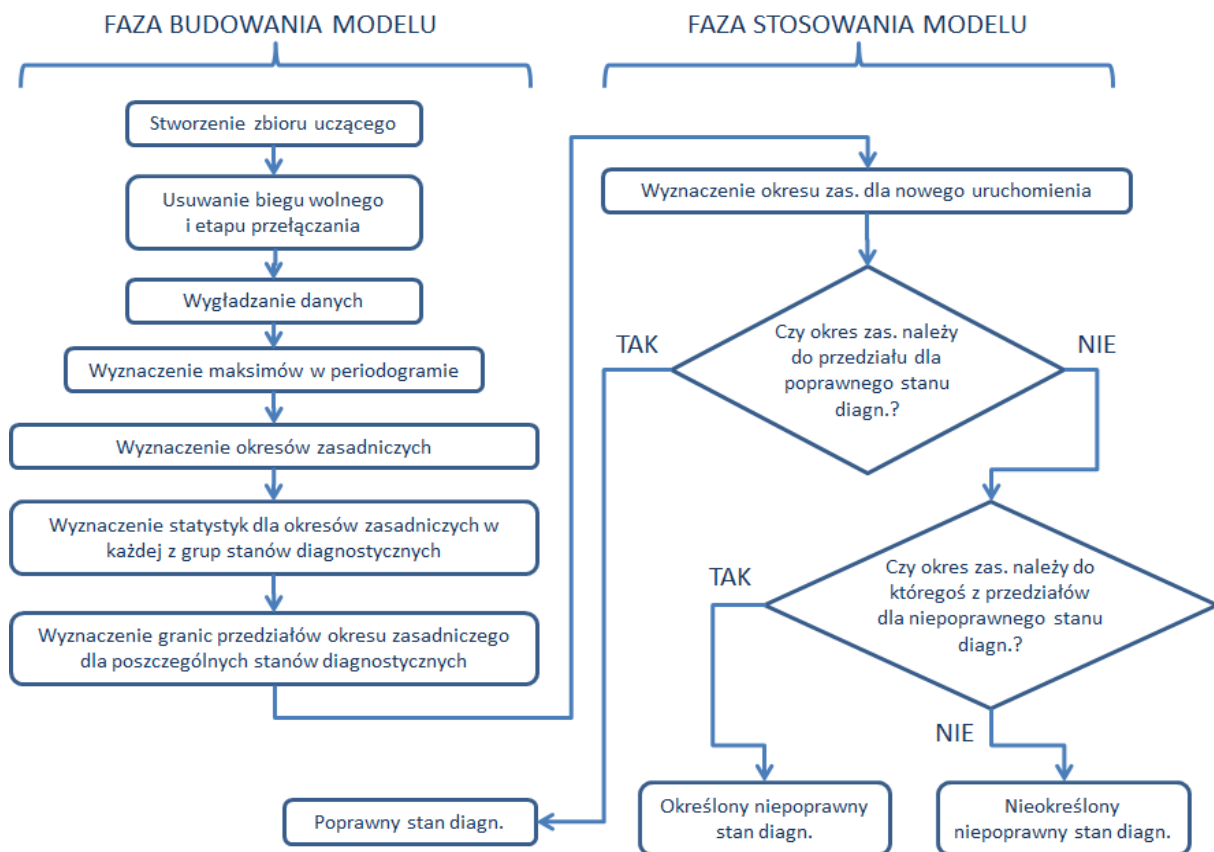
FAZA BUDOWANIA MODELU

FAZA STOSOWANIA MODELU

Stworzenie zbioru uczącego

Usuwanie biegu wolnego i etapu przełączania

Wygładzanie danych

Wyznaczenie maksimów w periodogramie

Wyznaczenie okresów zasadniczych

Wyznaczenie statystyk dla okresów zasadniczych w każdej z grup stanów diagnostycznych

Wyznaczenie granic przedziałów okresu zasadniczego dla poszczególnych stanów diagnostycznych

Wyznaczenie okresu zas. dla nowego uruchomienia

Czy okres zas. należy do przedziału dla poprawnego stanu diagn.?

TAK

NIE

Czy okres zas. należy do któregoś z przedziałów dla niepoprawnego stanu diagn.?

TAK

NIE

Poprawny stan diagn.

Określony niepoprawny stan diagn.

Nieokreślony niepoprawny stan diagn.